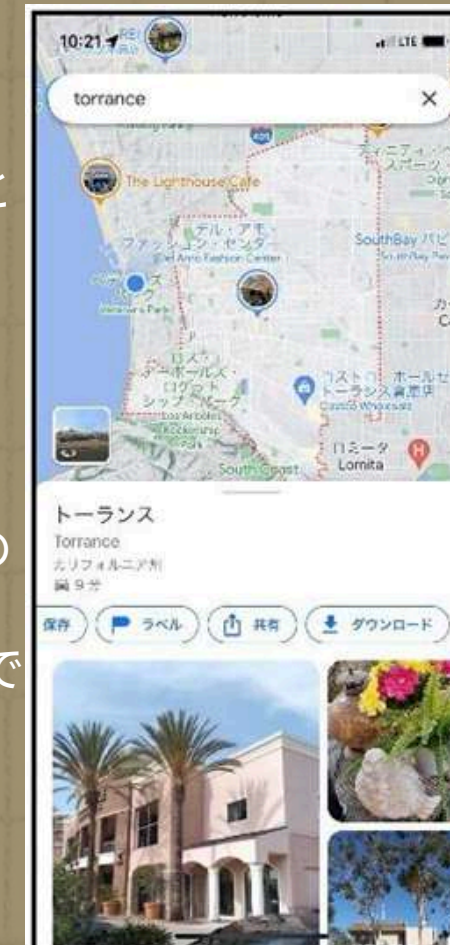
10:21

LTE

torrance

×

The Lighthouse Cafe

デル・アモ・ファッション・センター

Del Amo Fashion Center

SouthBay

ロミータ

Lomita

South Coast

トーランス

Torrance

カリフォルニア州

9 分

保存

ラベル

共有

ダウンロード